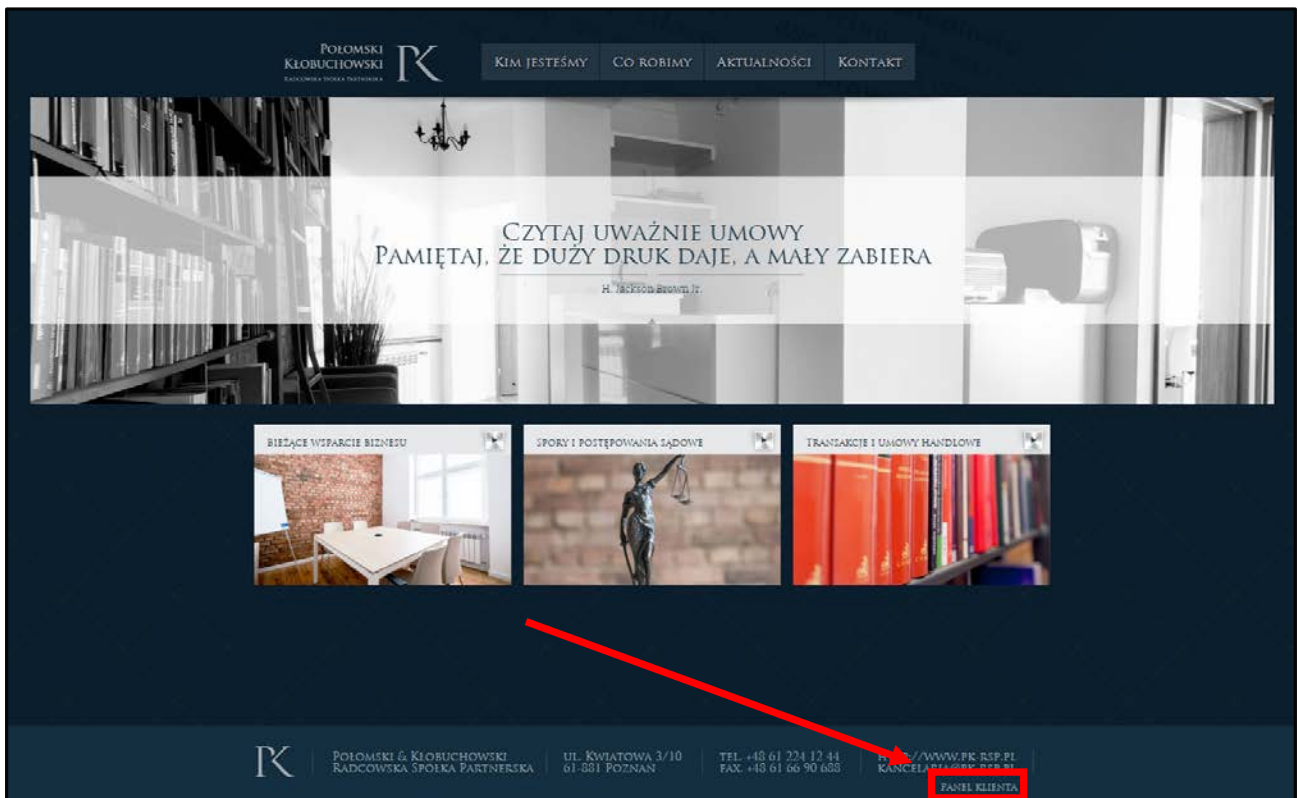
Połomski Kłobuchowski
Radcowska Spółka Partnerska
PK

Kim jesteśmy | Co robimy | Aktualności | Kontakt

Czytaj uważnie umowy
Pamiętaj, że duży druk daje, a mały zabiera

H. Jackson Brown Jr.

Bieżące wsparcie biznesu

Spory i postępowania sądowe

Transakcje i umowy handlowe

PK

Połomski & Kłobuchowski
Radcowska Spółka Partnerska

ul. Kwiatowa 3/10
61-881 Poznań

tel. +48 61 224 12 44
fax. +48 61 66 90 688

h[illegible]://www.pk-rsp.pl
kancelaria@pk-rsp.pl

Panel klienta